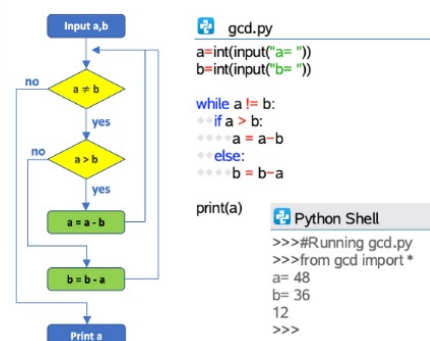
Input a,b

no

$a \neq b$

yes

no

a > b

yes

a = a - b

b = b - a

Print a

gcd.py

a=int(input("a= "))
b=int(input("b= "))

while a != b:
if a > b:
a = a−b
else:
b = b−a

print(a)

Python Shell

>>>#Running gcd.py
>>>from gcd import *
a= 48
b= 36
12
>>>